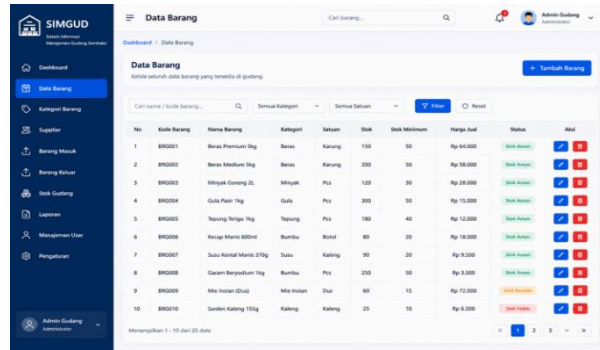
SIMGUD
Sistem Informasi Manajemen Gudang Sembako

Dashboard
Data Barang
Kategori Barang
Supplier
Barang Masuk
Barang Keluar
Stok Gudang
Laporan
Manajemen User
Pengaturan

Admin Gudang
Administrator

Data Barang

Cari barang...

Admin Gudang
Administrator

Dashboard / Data Barang

Data Barang
Kelola seluruh data barang yang tersedia di gudang.

+ Tambah Barang

Cari nama / kode barang...
Semua Kategori
Semua Satuan
Filter
Reset

| No | Kode Barang | Nama Barang | Kategori | Satuan | Stok | Stok Minimum | Harga Jual | Status | Aksi |
|---|---|---|---|---|---|---|---|---|---|
| 1 | BRG001 | Beras Premium 5kg | Beras | Karung | 150 | 50 | Rp 64.000 | Stok Aman | |
| 2 | BRG002 | Beras Medium 5kg | Beras | Karung | 200 | 50 | Rp 58.000 | Stok Aman | |
| 3 | BRG003 | Minyak Goreng 2L | Minyak | Pcs | 120 | 30 | Rp 28.000 | Stok Aman | |
| 4 | BRG004 | Gula Pasir 1kg | Gula | Pcs | 300 | 50 | Rp 15.000 | Stok Aman | |
| 5 | BRG005 | Tepung Terigu 1kg | Tepung | Pcs | 180 | 40 | Rp 12.000 | Stok Aman | |
| 6 | BRG006 | Kecap Manis 600ml | Bumbu | Botol | 80 | 20 | Rp 18.000 | Stok Aman | |
| 7 | BRG007 | Susu Kental Manis 370g | Susu | Kaleng | 90 | 20 | Rp 9.500 | Stok Aman | |
| 8 | BRG008 | Garam Beryodium 1kg | Bumbu | Pcs | 250 | 50 | Rp 3.500 | Stok Aman | |
| 9 | BRG009 | Mie Instan (Dus) | Mie Instan | Dus | 60 | 15 | Rp 72.000 | Stok Rendah | |
| 10 | BRG010 | Sarden Kaleng 155g | Kaleng | Kaleng | 25 | 10 | Rp 6.000 | Stok Habis | |

Menampilkan 1 - 10 dari 25 data

« ‹ 1 2 3 › »